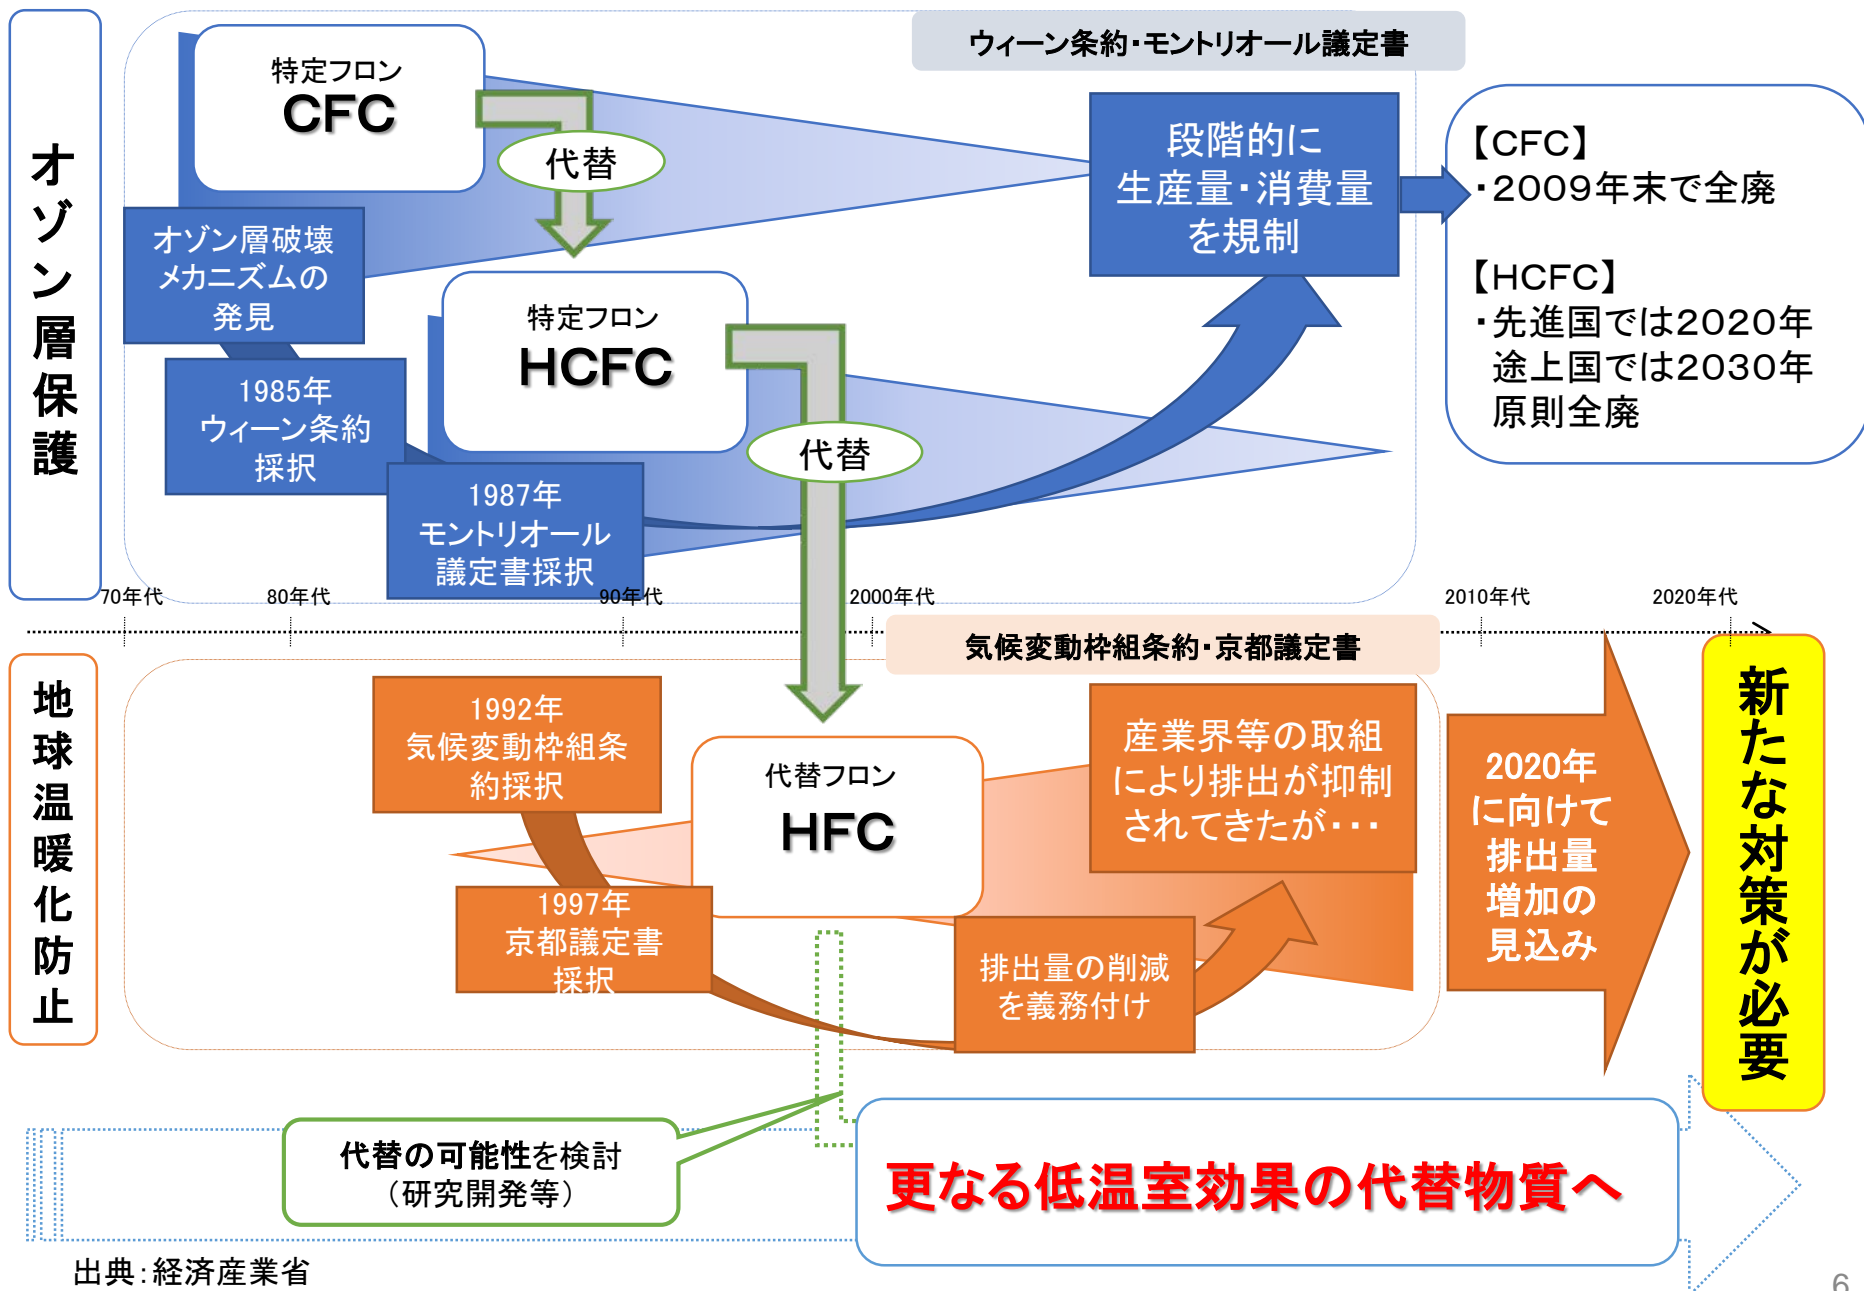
オゾン層保護

特定フロン
CFC

代替

ウィーン条約･モントリオール議定書

段階的に
生産量･消費量
を規制

【CFC】
･2009年末で全廃

【HCFC】
･先進国では2020年
途上国では2030年
原則全廃

オゾン層破壊
メカニズムの
発見

1985年
ウィーン条約
採択

特定フロン
HCFC

代替

1987年
モントリオール
議定書採択

70年代
80年代
90年代
2000年代
2010年代
2020年代

地球温暖化防止

気候変動枠組条約･京都議定書

1992年
気候変動枠組条約採択

代替フロン
HFC

産業界等の取組
により排出が抑制
されてきたが･･･

2020年
に向けて
排出量
増加の
見込み

新たな対策が必要

1997年
京都議定書
採択

排出量の削減
を義務付け

代替の可能性を検討
（研究開発等）

更なる低温室効果の代替物質へ

出典:経済産業省

6